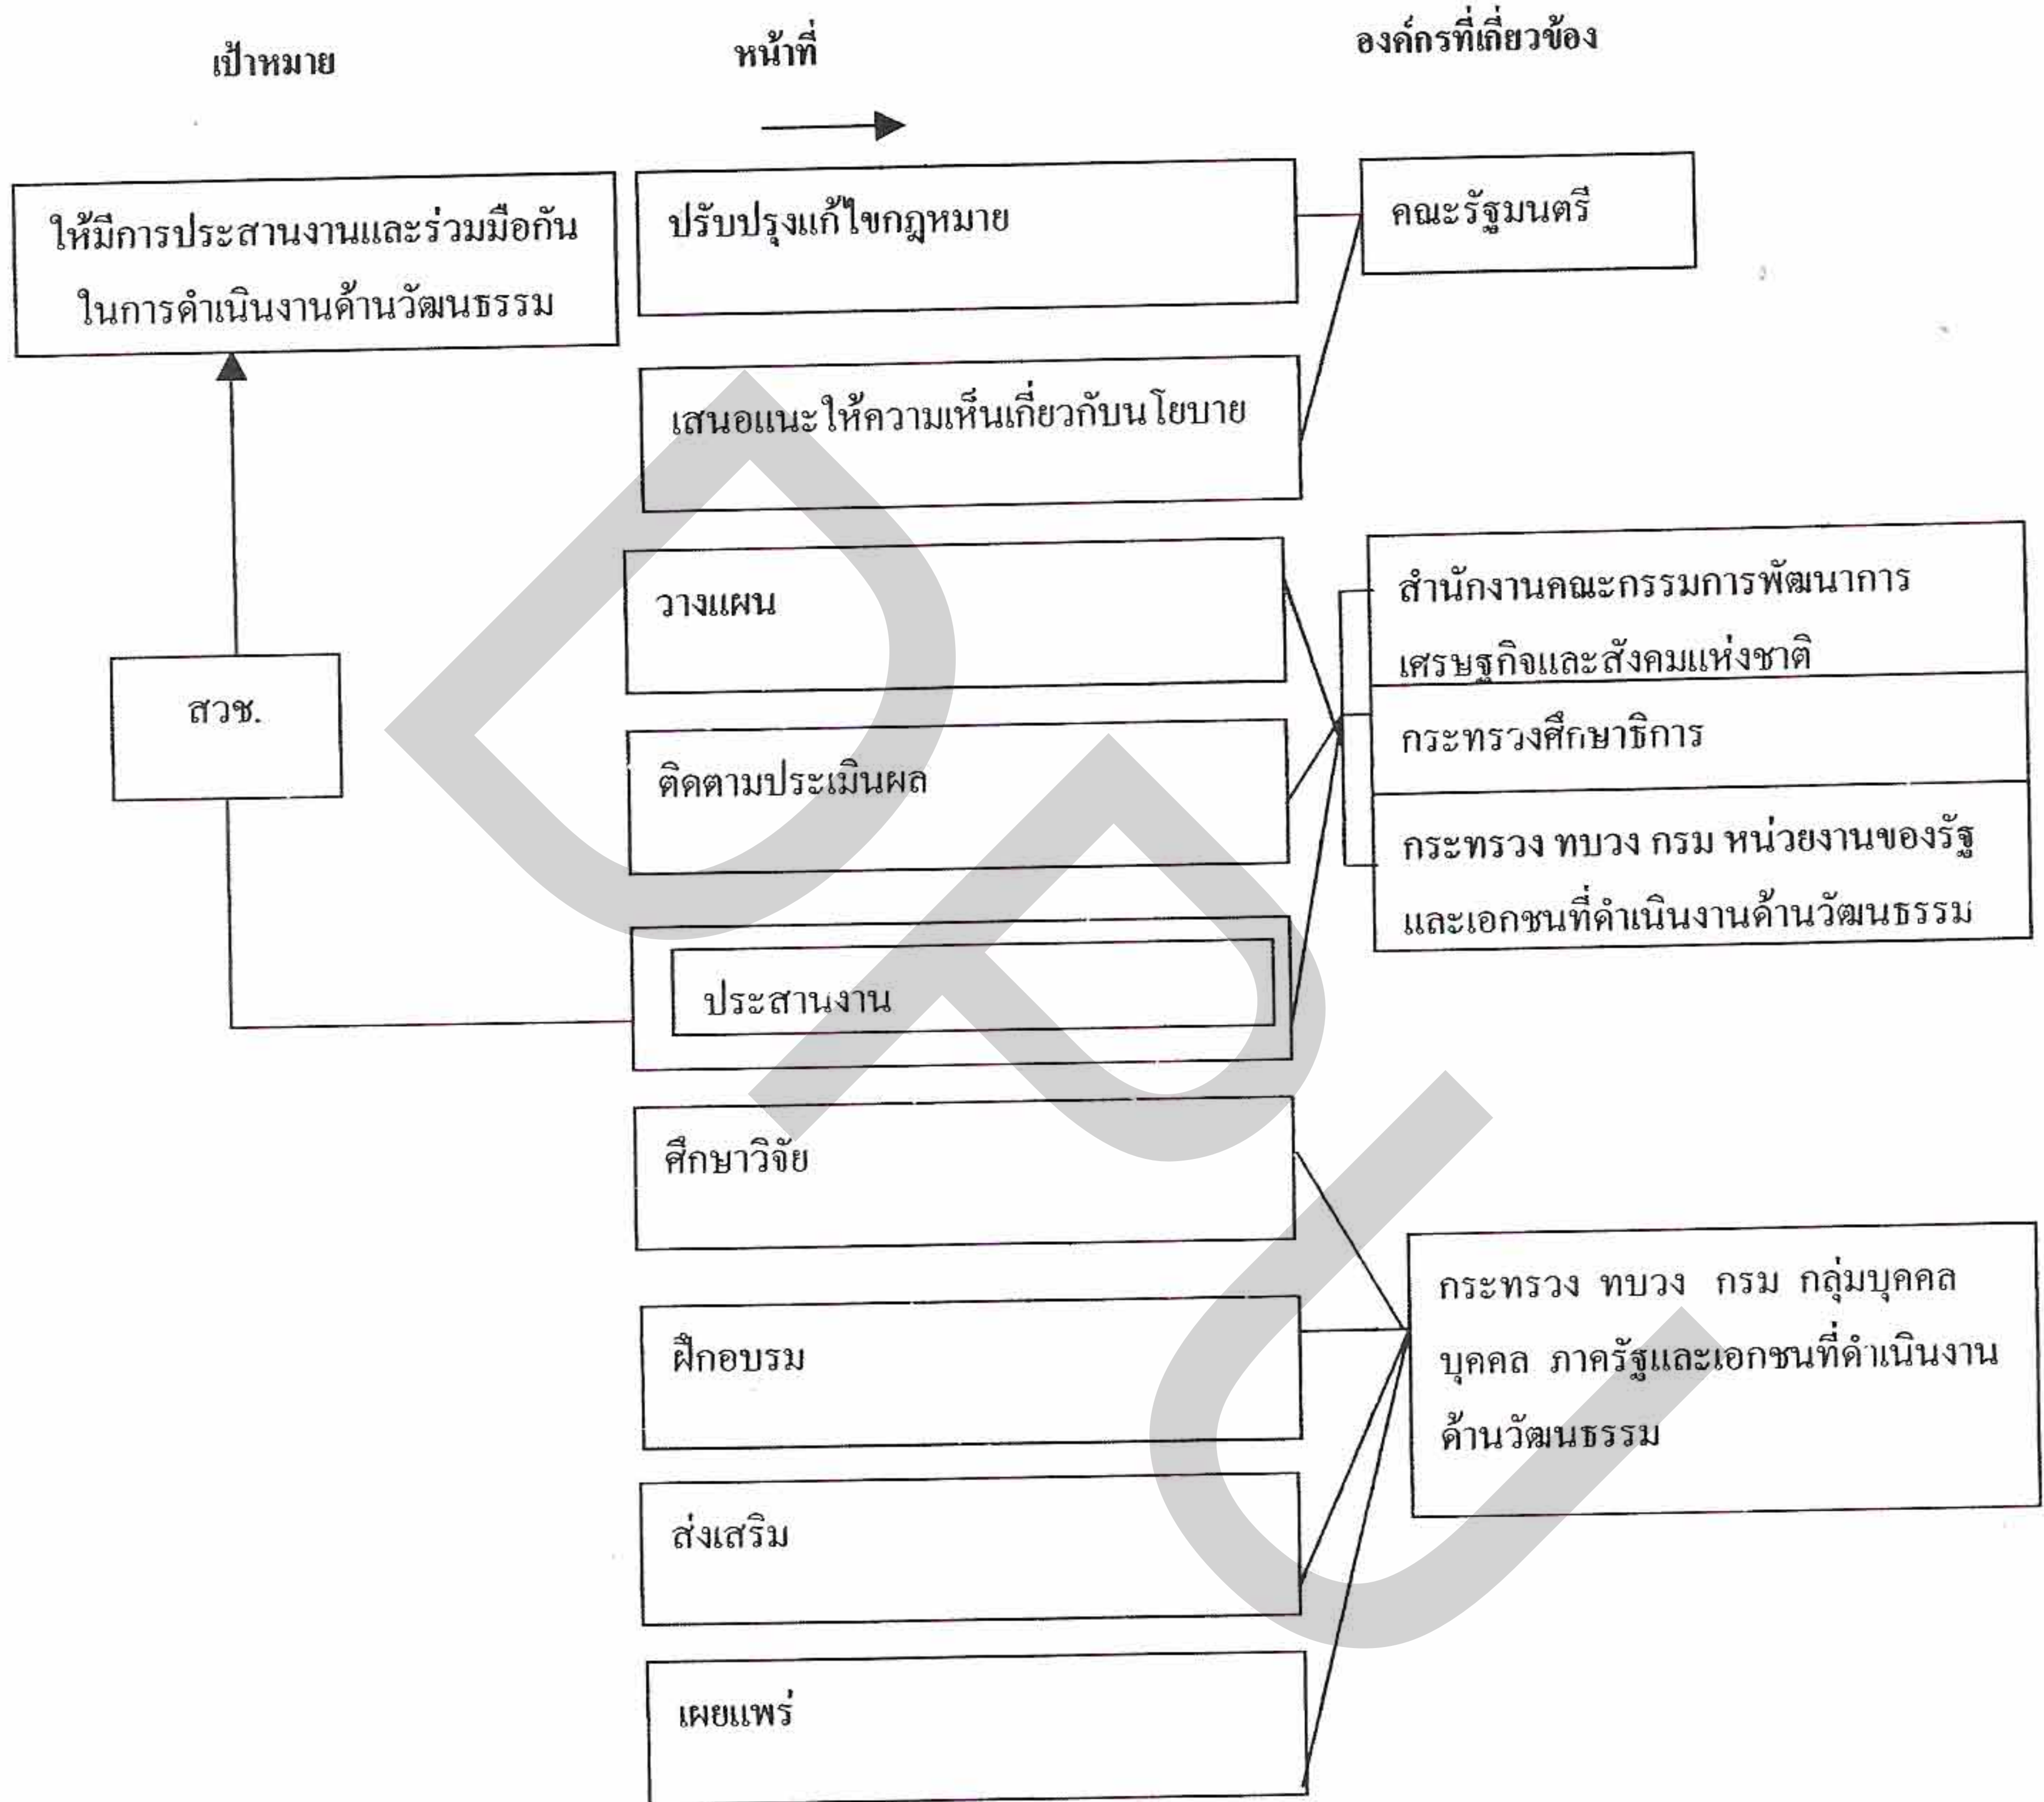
เป้าหมาย

หน้าที่

องค์กรที่เกี่ยวข้อง

ให้มีการประสานงานและร่วมมือกัน ในการดำเนินงานด้านวัฒนธรรม

ปรับปรุงแก้ไขกฎหมาย

คณะรัฐมนตรี

เสนอแนะให้ความเห็นเกี่ยวกับนโยบาย

วางแผน

สำนักงานคณะกรรมการพัฒนาการเศรษฐกิจและสังคมแห่งชาติ

สวช.

กระทรวงศึกษาธิการ

ติดตามประเมินผล

กระทรวง ทบวง กรม หน่วยงานของรัฐและเอกชนที่ดำเนินงานด้านวัฒนธรรม

ประสานงาน

ศึกษาวิจัย

กระทรวง ทบวง กรม กลุ่มบุคคล บุคคล ภาครัฐและเอกชนที่ดำเนินงานด้านวัฒนธรรม

ฝึกอบรม

ส่งเสริม

เผยแพร่